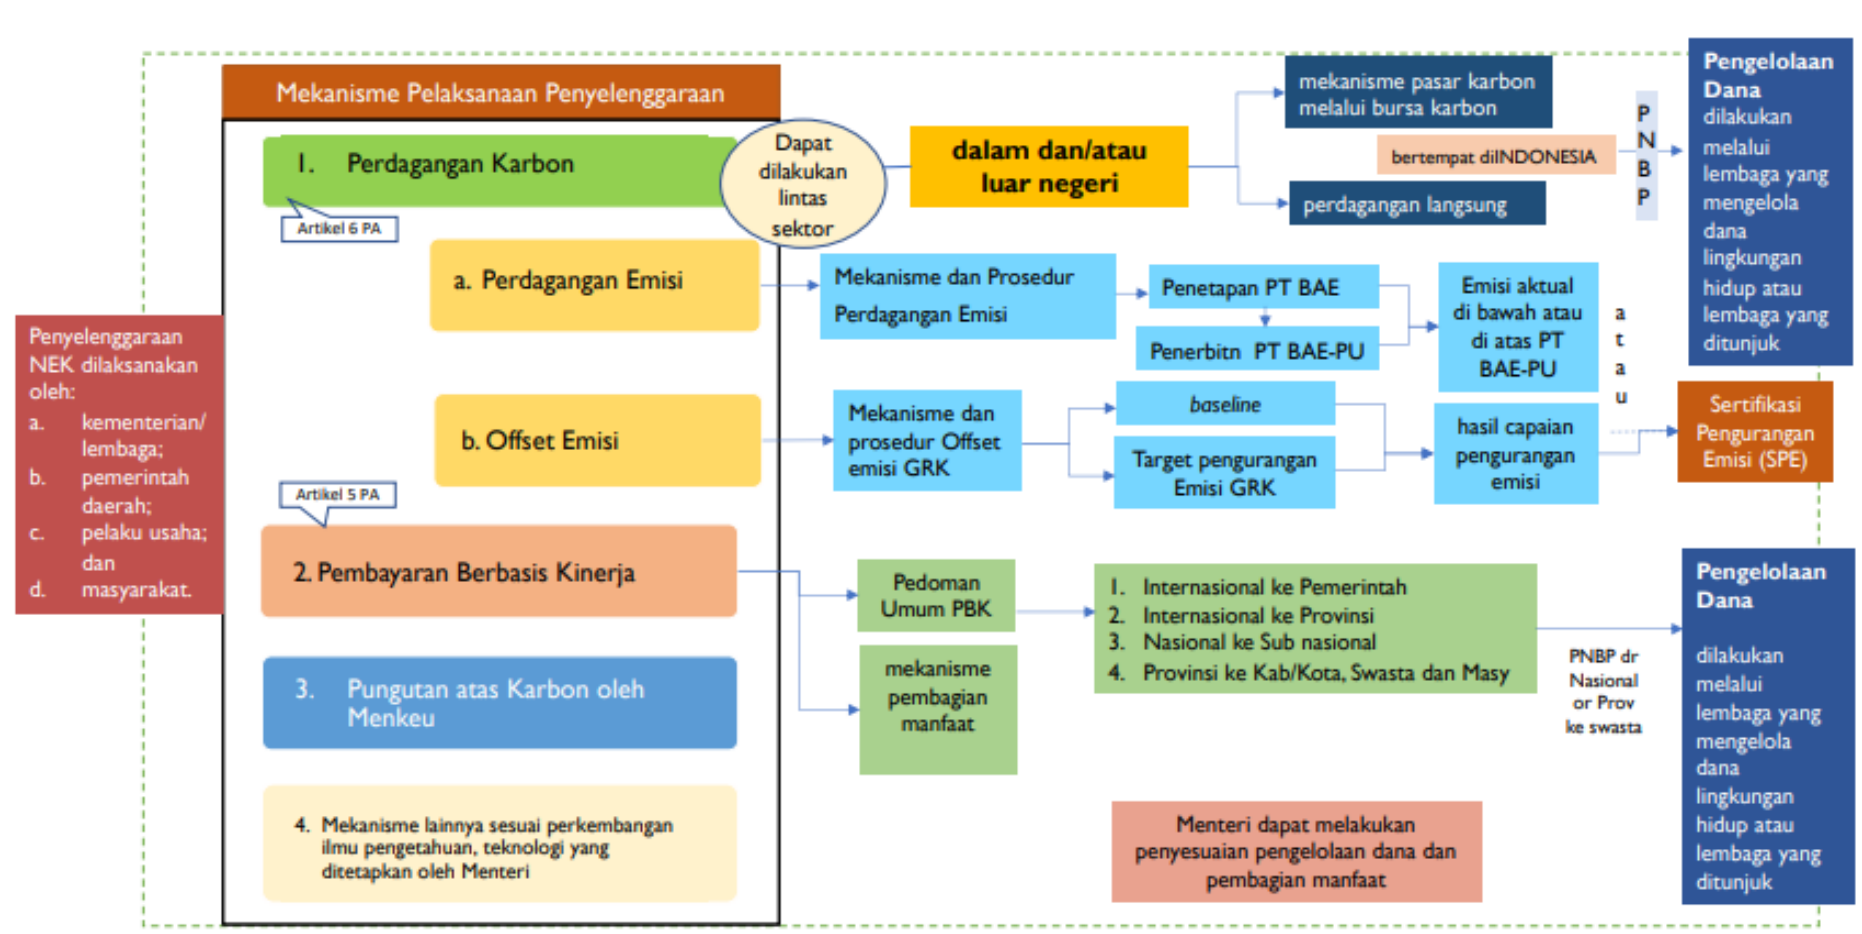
Penyelenggaraan NEK dilaksanakan oleh:
a. kementerian/ lembaga;
b. pemerintah daerah;
c. pelaku usaha; dan
d. masyarakat.

Mekanisme Pelaksanaan Penyelenggaraan

1. Perdagangan Karbon

Artikel 6 PA

Dapat dilakukan lintas sektor

dalam dan/atau luar negeri

mekanisme pasar karbon melalui bursa karbon

bertempat diINDONESIA

perdagangan langsung

P N B P

Pengelolaan Dana dilakukan melalui lembaga yang mengelola dana lingkungan hidup atau lembaga yang ditunjuk

a. Perdagangan Emisi

Mekanisme dan Prosedur Perdagangan Emisi

Penetapan PT BAE

Penerbitn PT BAE-PU

Emisi aktual di bawah atau di atas PT BAE-PU

a t a u

b. Offset Emisi

Mekanisme dan prosedur Offset emisi GRK

baseline

Target pengurangan Emisi GRK

hasil capaian pengurangan emisi

Sertifikasi Pengurangan Emisi (SPE)

Artikel 5 PA

2. Pembayaran Berbasis Kinerja

Pedoman Umum PBK

mekanisme pembagian manfaat

1. Internasional ke Pemerintah
2. Internasional ke Provinsi
3. Nasional ke Sub nasional
4. Provinsi ke Kab/Kota, Swasta dan Masy

PNBP dr Nasional or Prov ke swasta

Pengelolaan Dana

dilakukan melalui lembaga yang mengelola dana lingkungan hidup atau lembaga yang ditunjuk

3. Pungutan atas Karbon oleh Menkeu

4. Mekanisme lainnya sesuai perkembangan ilmu pengetahuan, teknologi yang ditetapkan oleh Menteri

Menteri dapat melakukan penyesuaian pengelolaan dana dan pembagian manfaat